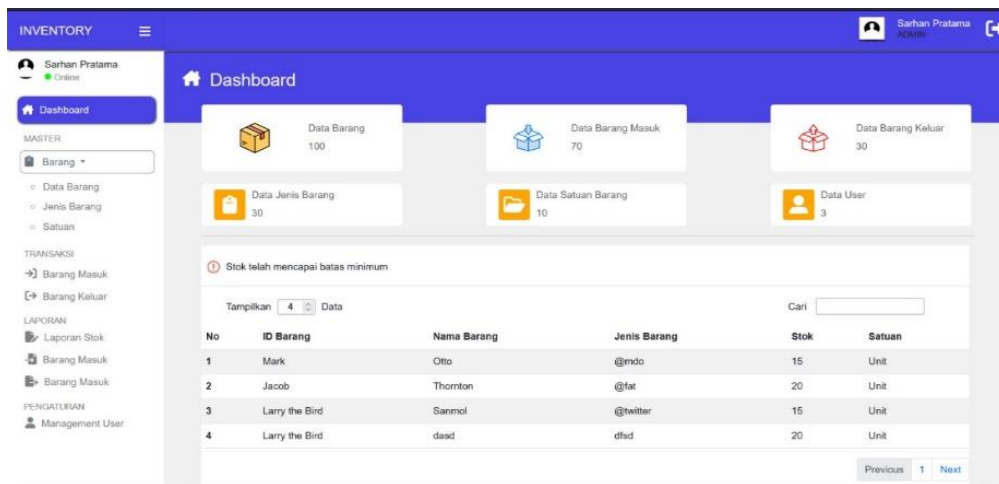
INVENTORY

Sarhan Pratama
ADMIN

Sarhan Pratama
Online

Dashboard

MASTER

Barang

Data Barang
Jenis Barang
Satuan

TRANSAKSI

Barang Masuk
Barang Keluar

LAPORAN

Laporan Stok
Barang Masuk
Barang Masuk

PENGATURAN

Management User

Dashboard

Data Barang
100

Data Barang Masuk
70

Data Barang Keluar
30

Data Jenis Barang
30

Data Satuan Barang
10

Data User
3

Stok telah mencapai batas minimum

Tampilkan 4 Data

Cari

| No | ID Barang | Nama Barang | Jenis Barang | Stok | Satuan |
|---|---|---|---|---|---|
| 1 | Mark | Otto | @mdo | 15 | Unit |
| 2 | Jacob | Thornton | @fat | 20 | Unit |
| 3 | Larry the Bird | Sanmol | @twitter | 15 | Unit |
| 4 | Larry the Bird | dasd | dfsd | 20 | Unit |

Previous 1 Next